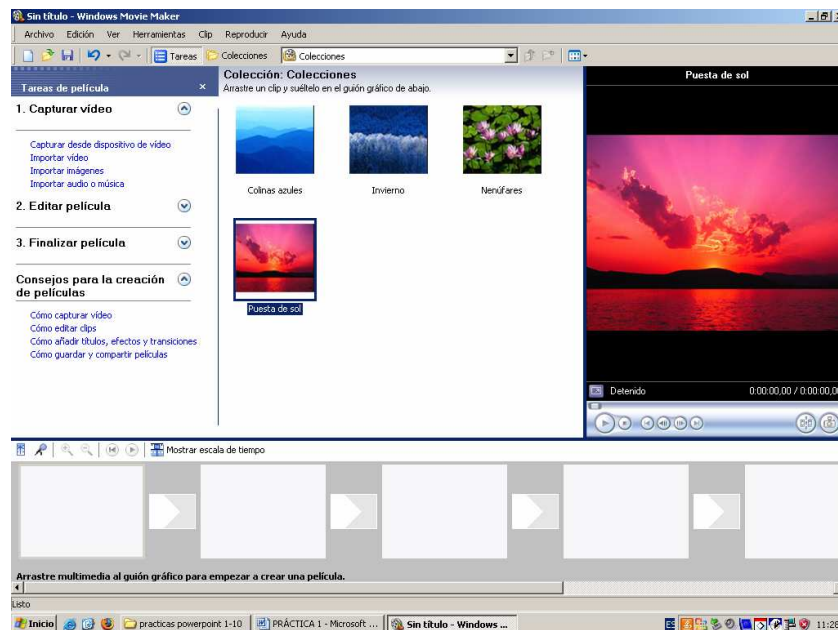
Sin título - Windows Movie Maker

Archivo Edición Ver Herramientas Clip Reproducir Ayuda

Tareas Colecciones Colecciones

Tareas de película ×

1. Capturar vídeo

Capturar desde dispositivo de vídeo
Importar vídeo
Importar imágenes
Importar audio o música

2. Editar película

3. Finalizar película

Consejos para la creación de películas

Cómo capturar vídeo
Cómo editar clips
Cómo añadir títulos, efectos y transiciones
Cómo guardar y compartir películas

Colección: Colecciones
Arrastre un clip y suéltelo en el guión gráfico de abajo.

Colinas azules
Invierno
Nenúfares
Puesta de sol

Puesta de sol

Detenido 0:00:00,00 / 0:00:00,00

Mostrar escala de tiempo

Arrastre multimedia al guión gráfico para empezar a crear una película.

Listo

Inicio practicas powerpoint 1-10 PRÁCTICA 1 - Microsoft ... Sin título - Windows ... ES 11:26